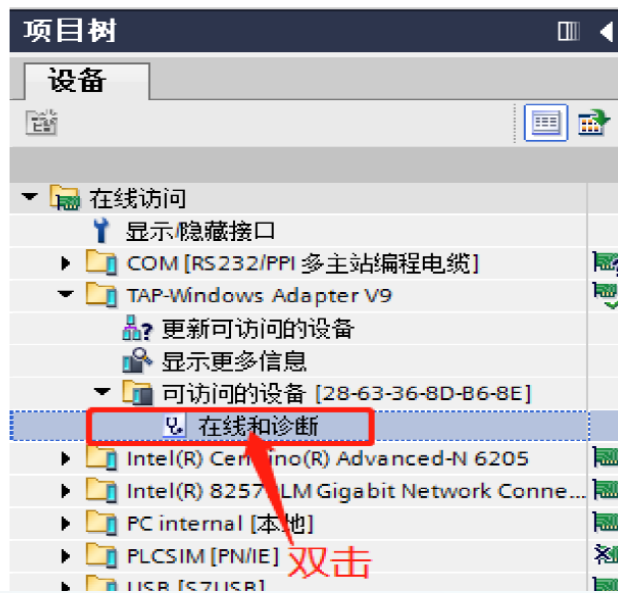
项目树

设备

在线访问

显示/隐藏接口

COM [RS232/PPI 多主站编程电缆]

TAP-Windows Adapter V9

更新可访问的设备

显示更多信息

可访问的设备 [28-63-36-8D-B6-8E]

在线和诊断

Intel(R) Cen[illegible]ino(R) Advanced-N 6205

Intel(R) 8257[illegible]LM Gigabit Network Conne...

PC internal [本地]

PLCSIM [PN/IE]

USB [S7USB]

双击